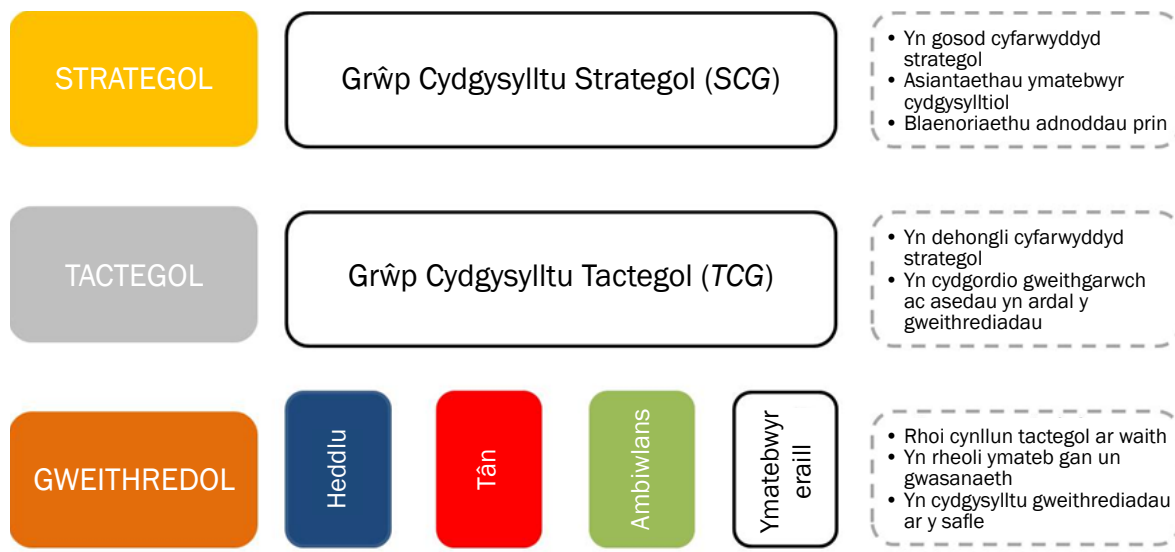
STRATEGOL

Grŵp Cydgysylltu Strategol (*SCG*)

- Yn gosod cyfarwyddyd strategol
- Asiantaethau ymatebwyr cydgysylltiol
- Blaenoriaethu adnoddau prin

TACTEGOL

Grŵp Cydgysylltu Tactegol (*TCG*)

- Yn dehongli cyfarwyddyd strategol
- Yn cydgordio gweithgarwch ac asedau yn ardal y gweithrediadau

GWEITHREDOL

Heddlu

Tân

Ambiwlans

Ymatebwyr eraill

- Rhoi cynllun tactegol ar waith
- Yn rheoli ymateb gan un gwasanaeth
- Yn cydgysylltu gweithrediadau ar y safle